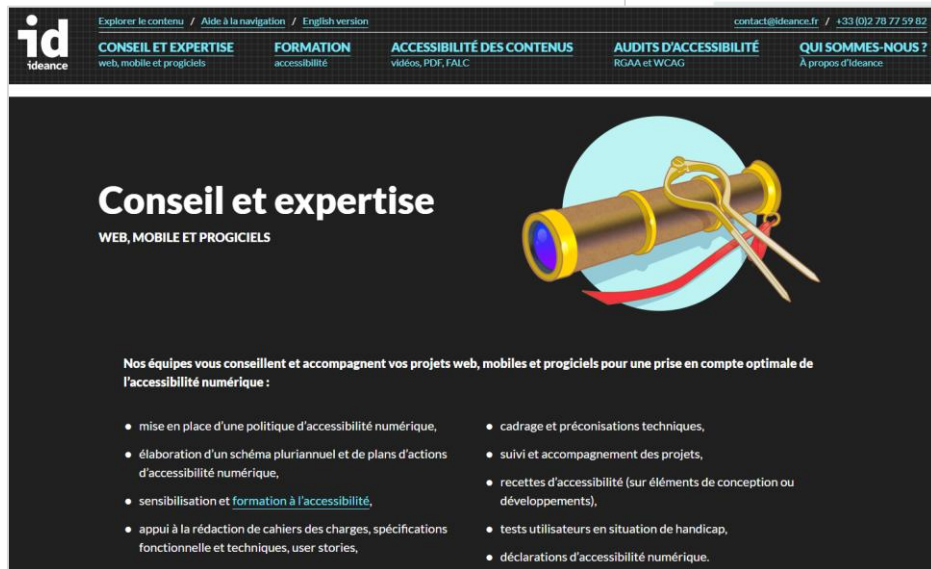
id
ideance

Explorer le contenu / Aide à la navigation / English version

contact@ideance.fr / +33 (0)2 78 77 59 82

CONSEIL ET EXPERTISE
web, mobile et progiciels

FORMATION
accessibilité

ACCESSIBILITÉ DES CONTENUS
vidéos, PDF, FALC

AUDITS D'ACCESSIBILITÉ
RGAA et WCAG

QUI SOMMES-NOUS ?
À propos d'Ideance

Conseil et expertise

WEB, MOBILE ET PROGICIELS

Nos équipes vous conseillent et accompagnent vos projets web, mobiles et progiciels pour une prise en compte optimale de l'accessibilité numérique :

- mise en place d'une politique d'accessibilité numérique,
- élaboration d'un schéma pluriannuel et de plans d'actions d'accessibilité numérique,
- sensibilisation et formation à l'accessibilité,
- appui à la rédaction de cahiers des charges, spécifications fonctionnelle et techniques, user stories,

- cadrage et préconisations techniques,
- suivi et accompagnement des projets,
- recettes d'accessibilité (sur éléments de conception ou développements),
- tests utilisateurs en situation de handicap,
- déclarations d'accessibilité numérique.